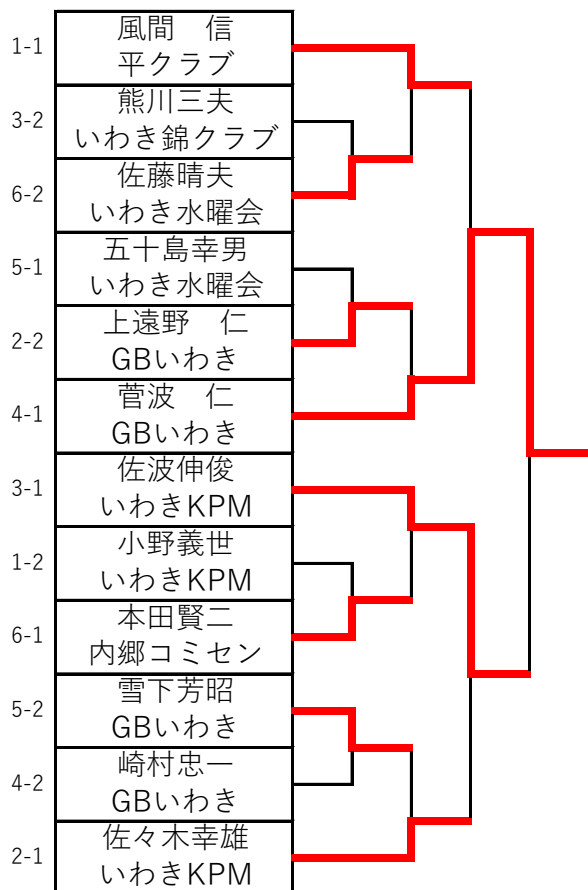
| | |
|---|---|
| 1-1 | 風間　信<br>平クラブ |
| 3-2 | 熊川三夫<br>いわき錦クラブ |
| 6-2 | 佐藤晴夫<br>いわき水曜会 |
| 5-1 | 五十島幸男<br>いわき水曜会 |
| 2-2 | 上遠野　仁<br>GBいわき |
| 4-1 | 菅波　仁<br>GBいわき |
| 3-1 | 佐波伸俊<br>いわきKPM |
| 1-2 | 小野義世<br>いわきKPM |
| 6-1 | 本田賢二<br>内郷コミセン |
| 5-2 | 雪下芳昭<br>GBいわき |
| 4-2 | 崎村忠一<br>GBいわき |
| 2-1 | 佐々木幸雄<br>いわきKPM |